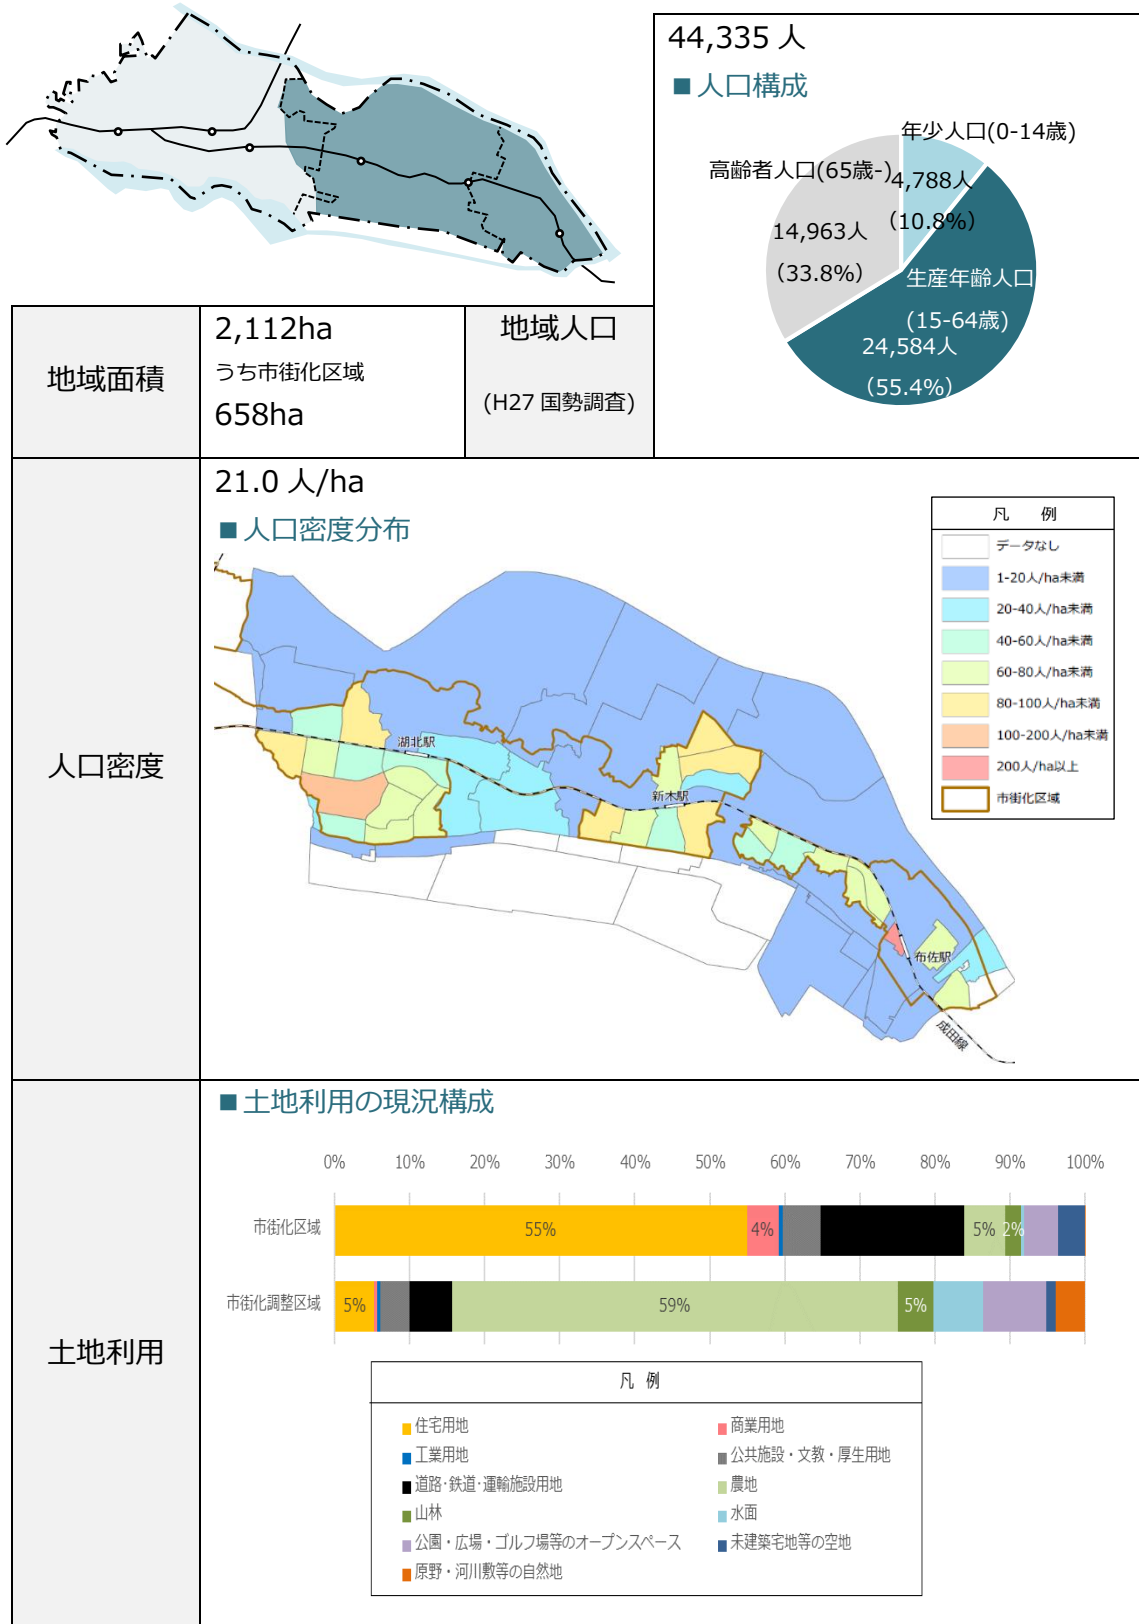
44,335 人

■人口構成

年少人口(0-14歳)
4,788人
(10.8%)

高齢者人口(65歳-)
14,963人
(33.8%)

生産年齢人口
(15-64歳)
24,584人
(55.4%)

| 地域面積 | 2,112ha うち市街化区域 658ha | 地域人口 (H27 国勢調査) |
|---|---|---|

人口密度

21.0 人/ha

■人口密度分布

凡　例
データなし
1-20人/ha未満
20-40人/ha未満
40-60人/ha未満
60-80人/ha未満
80-100人/ha未満
100-200人/ha未満
200人/ha以上
市街化区域

湖北駅
新木駅
布佐駅
成田線

土地利用

■土地利用の現況構成

0% 10% 20% 30% 40% 50% 60% 70% 80% 90% 100%

市街化区域 55% 4% 5% 2%
市街化調整区域 5% 59% 5%

凡 例
住宅用地
商業用地
工業用地
公共施設・文教・厚生用地
道路·鉄道·運輸施設用地
農地
山林
水面
公園・広場・ゴルフ場等のオープンスペース
未建築宅地等の空地
原野・河川敷等の自然地